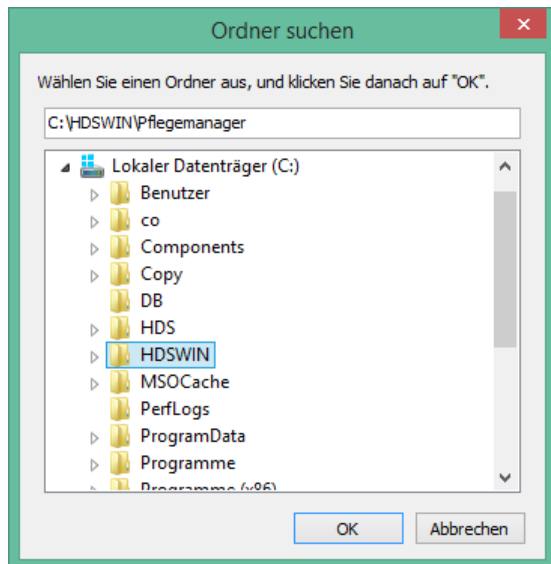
Ordner suchen

Wählen Sie einen Ordner aus, und klicken Sie danach auf "OK".

C:\HDSWIN\Pflegemanager

Lokaler Datenträger (C:)
Benutzer
co
Components
Copy
DB
HDS
HDSWIN
MSOCache
PerfLogs
ProgramData
Programme
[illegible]

OK
Abbrechen